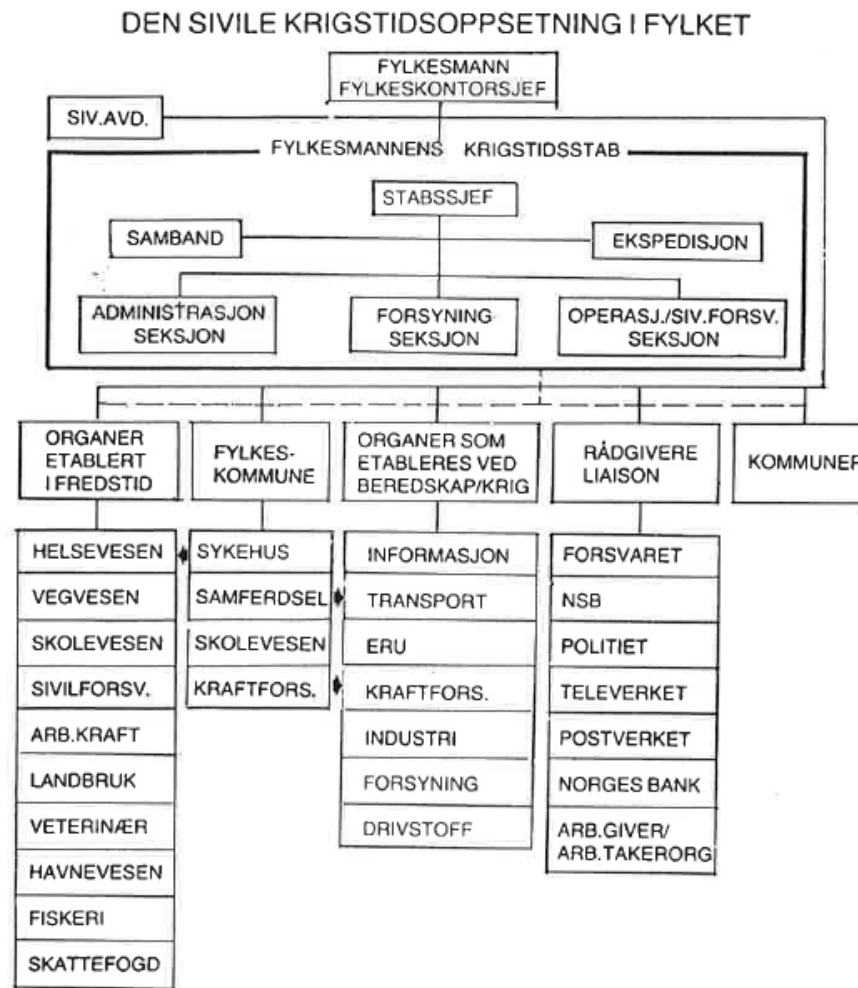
DEN SIVILE KRIGSTIDSOPPSETNING I FYLKET

FYLKESMANN
FYLKESKONTORSJEF

SIV.AVD.

FYLKESMANNENS KRIGSTIDSSTAB

STABSSJEF

SAMBAND

EKSPEDISJON

ADMINISTRASJON SEKSJON

FORSYNING-SEKSJON

OPERASJ./SIV.FORSV. SEKSJON

ORGANER ETABLERT I FREDSTID

FYLKES-KOMMUNE

ORGANER SOM ETABLERES VED BEREDSKAP/KRIG

RÅDGIVERE LIAISON

KOMMUNER

HELSEVESEN
VEGVESEN
SKOLEVESEN
SIVILFORSV.
ARB.KRAFT
LANDBRUK
VETERINÆR
HAVNEVESEN
FISKERI
SKATTEFOGD

SYKEHUS
SAMFERDSEL
SKOLEVESEN
KRAFTFORS.

INFORMASJON
TRANSPORT
ERU
KRAFTFORS.
INDUSTRI
FORSYNING
DRIVSTOFF

FORSVARET
NSB
POLITIET
TELEVERKET
POSTVERKET
NORGES BANK
ARB.GIVER/ ARB.TAKERORG